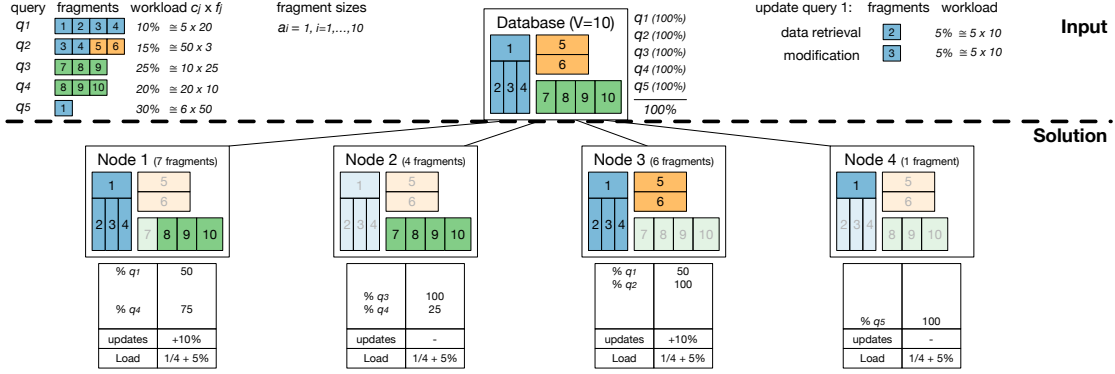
| query | fragments | workload $c_j \times f_j$ |
|---|---|---|
| $q_1$ | 1 2 3 4 | 10% ≅ 5 x 20 |
| $q_2$ | 3 4 5 6 | 15% ≅ 50 x 3 |
| $q_3$ | 7 8 9 | 25% ≅ 10 x 25 |
| $q_4$ | 8 9 10 | 20% ≅ 20 x 10 |
| $q_5$ | 1 | 30% ≅ 6 x 50 |

fragment sizes
$a_i = 1, i=1,\ldots,10$

Database (V=10)
1
2 3 4
5
6
7 8 9 10

$q_1$ (100%)
$q_2$ (100%)
$q_3$ (100%)
$q_4$ (100%)
$q_5$ (100%)
100%

| update query 1: | fragments | workload |
|---|---|---|
| data retrieval | 2 | 5% ≅ 5 x 10 |
| modification | 3 | 5% ≅ 5 x 10 |

Input

Solution

Node 1 (7 fragments)
1
2 3 4
5
6
7 8 9 10

| | |
|---|---|
| % $q_1$<br>% $q_4$ | 50<br>75 |
| updates | +10% |
| Load | 1/4 + 5% |

Node 2 (4 fragments)
1
2 3 4
5
6
7 8 9 10

| | |
|---|---|
| % $q_3$<br>% $q_4$ | 100<br>25 |
| updates | - |
| Load | 1/4 + 5% |

Node 3 (6 fragments)
1
2 3 4
5
6
7 8 9 10

| | |
|---|---|
| % $q_1$<br>% $q_2$ | 50<br>100 |
| updates | +10% |
| Load | 1/4 + 5% |

Node 4 (1 fragment)
1
2 3 4
5
6
8 9 10

| | |
|---|---|
| % $q_5$ | 100 |
| updates | - |
| Load | 1/4 + 5% |